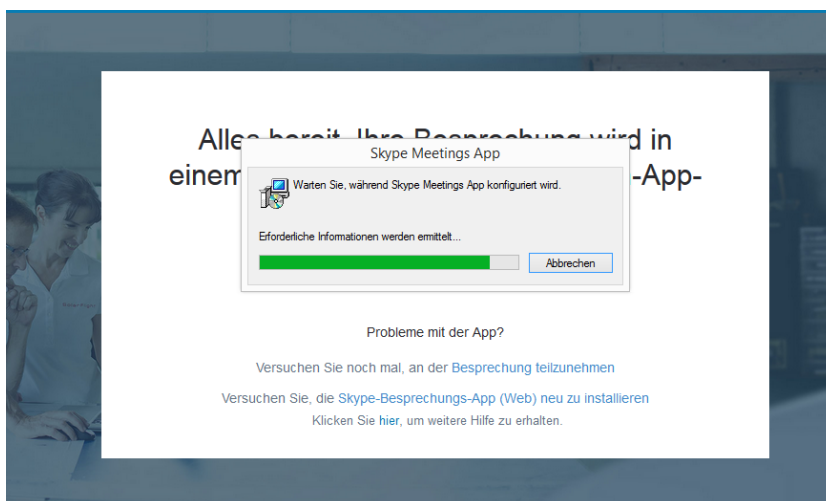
Alle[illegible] d in einem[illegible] -App-

Skype Meetings App

Warten Sie, während Skype Meetings App konfiguriert wird.

Erforderliche Informationen werden ermittelt...

Abbrechen

Probleme mit der App?

Versuchen Sie noch mal, an der Besprechung teilzunehmen

Versuchen Sie, die Skype-Besprechungs-App (Web) neu zu installieren

Klicken Sie hier, um weitere Hilfe zu erhalten.